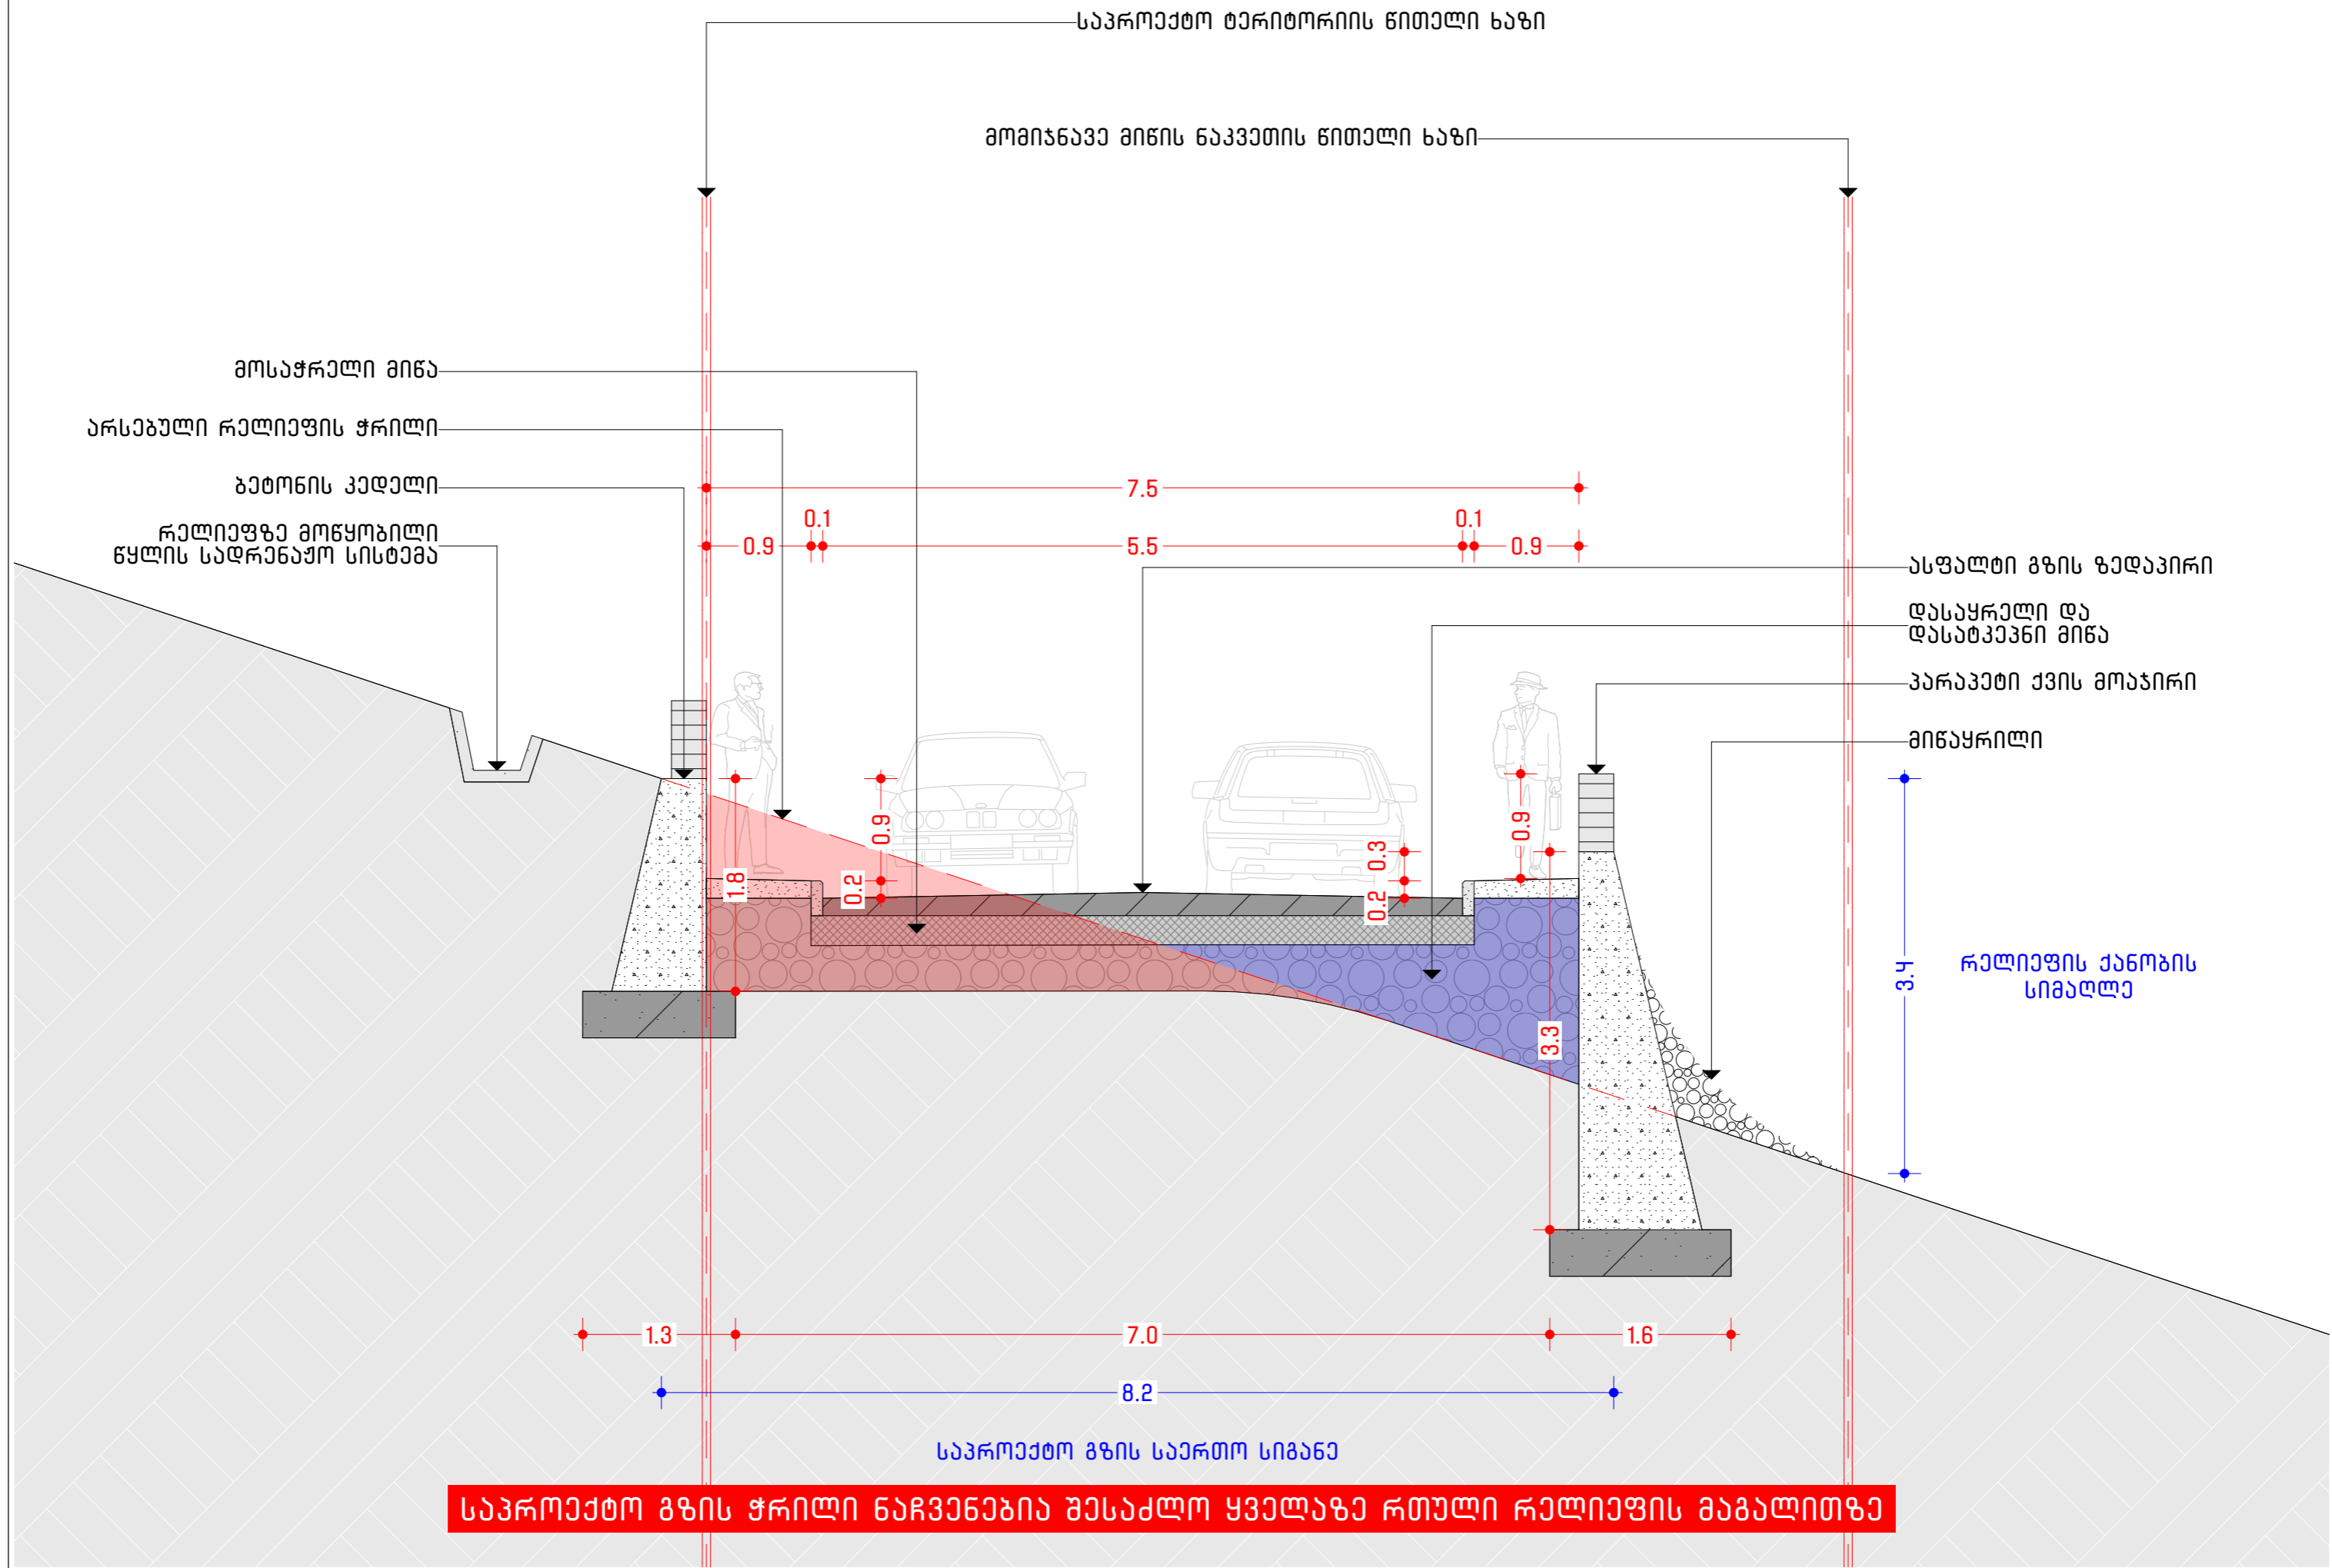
საპროექტო ტერიტორიის წითელი ხაზი

მომიჯნავე მიწის ნაკვეთის წითელი ხაზი

მოსაჭრელი მიწა

არსებული რელიეფის ჭრილი

ბეტონის კედელი

რელიეფზე მოწყობილი წყლის სადრენაჟო სისტემა

7.5

0.9 0.1 5.5 0.1 0.9

ასფალტი გზის ზედაპირი

დასაყრელი და დასატკეპნი მიწა

პარაპეტი ქვის მოაჯირი

მიწაყრილი

0.9

0.2

1.8

0.3

0.2

0.9

3.3

3.4

რელიეფის ქანობის სიმაღლე

1.3 7.0 1.6

8.2

საპროექტო გზის საერთო სიგანე

საპროექტო გზის ჭრილი ნაჩვენებია შესაძლო ყველაზე რთული რელიეფის მაგალითზე